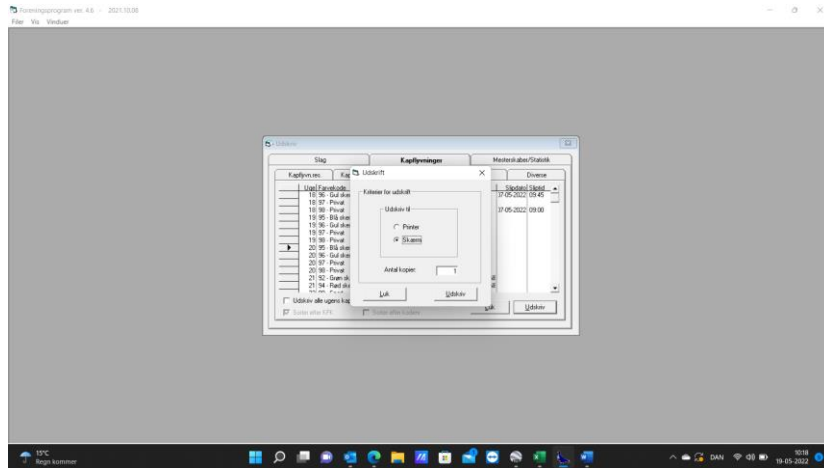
Foreningsprogram ver. 4.6 - 2021.10.00
Filer Vis Vinduer

Udskriv

Slag | Kapflyvninger | Mesterskaber/Statistik

Kapflyvn.rec | Kap | | Diverse

| Uge | Farvekode | | Slipdato | Sliptid |
|---|---|---|---|---|
| 18 | 96 - Gul ske | | 07-05-2022 | 09:45 |
| 18 | 97 - Prøvat | | | |
| 18 | 98 - Prøvat | | 07-05-2022 | 09:00 |
| 19 | 95 - Blå ske | | | |
| 19 | 96 - Gul ske | | | |
| 19 | 97 - Prøvat | | | |
| 19 | 98 - Prøvat | | | |
| 20 | 95 - Blå ske | | | |
| 20 | 96 - Gul ske | | | |
| 20 | 97 - Prøvat | | | |
| 20 | 98 - Prøvat | | | |
| 21 | 92 - Grøn sk | | | |
| 21 | 94 - Rød sk | | | |

Udskriv alle ugens kap

Sorter efter KPK

Sorter efter kodens

Luk

Udskriv

Udskrift

Kriterier for udskrift

Udskriv til

Printer

Skærm

Antal kopier 1

Luk

Udskriv

15°C
Regn kommer

DAN

10:18
19-05-2022